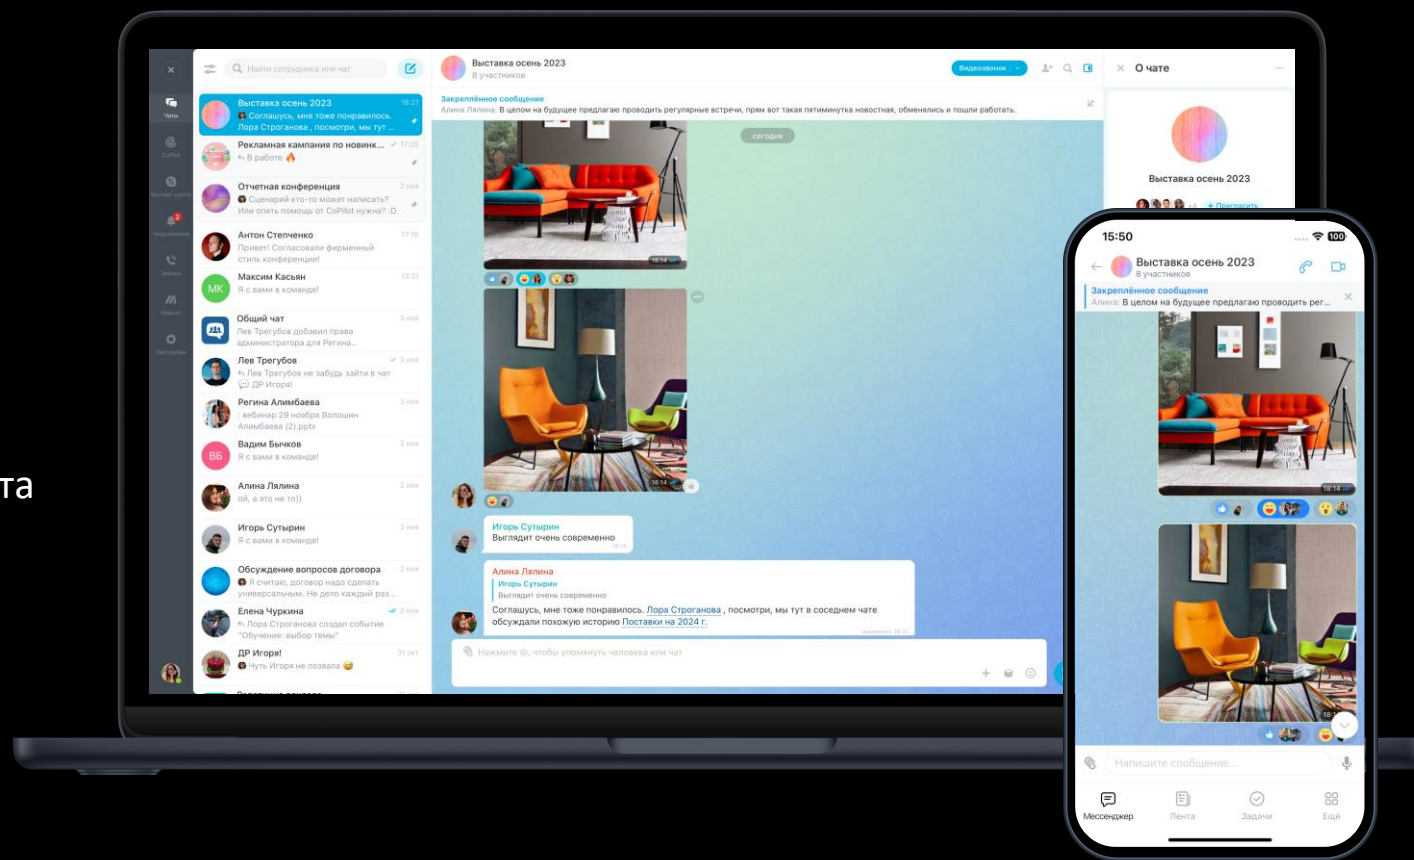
та

Чаты
CoPilot
Контакт-центр
Уведомления
Звонки
Журнал
Настройки

Найти сотрудника или чат

Выставка осень 2023 16:21
Соглашусь, мне тоже понравилось. Лора Строганова , посмотри, мы тут ...

Рекламная кампания по новинк... 17:25
В работе 🔥

Отчетная конференция 2 ноя
Сценарий кто-то может написать? Или опять помощь от CoPilot нужна? :D

Антон Степченко 17:16
Привет! Согласовали фирменный стиль конференции!

Максим Касьян 10:31
Я с вами в команде!

Общий чат 3 ноя
Лев Трегубов добавил права администратора для Регина...

Лев Трегубов 3 ноя
Лев Трегубов не забудь зайти в чат ДР Игоря!

Регина Алимбаева 3 ноя
вебинар 29 ноября Волошин Алимбаева (2).pptx

Вадим Бычков 2 ноя
Я с вами в команде!

Алина Лялина 2 ноя
ой, а это не то))

Игорь Сутырин 2 ноя
Я с вами в команде!

Обсуждение вопросов договора 2 ноя
Я считаю, договор надо сделать универсальным. Не дело каждый раз...

Елена Чуркина 2 ноя
Лора Строганова создал событие "Обучение: выбор темы"

ДР Игоря! 31 окт
Чуть Игоря не позвала 😅

Выставка осень 2023
8 участников
Видеозвонок

Закреплённое сообщение
Алина Лялина: В целом на будущее предлагаю проводить регулярные встречи, прям вот такая пятиминутка новостная, обменялись и пошли работать.

сегодня

Игорь Сутырин
Выглядит очень современно

Алина Лялина
Игорь Сутырин
Выглядит очень современно
Соглашусь, мне тоже понравилось. Лора Строганова , посмотри, мы тут в соседнем чате обсуждали похожую историю Поставки на 2024 г.
16:21

Нажмите @, чтобы упомянуть человека или чат

О чате
Выставка осень 2023
+ Пригласить

15:50
Выставка осень 2023
8 участников
Закреплённое сообщение
Алина: В целом на будущее предлагаю проводить рег...
18:14
Напишите сообщение...
Мессенджер
Лента
Задачи
Ещё